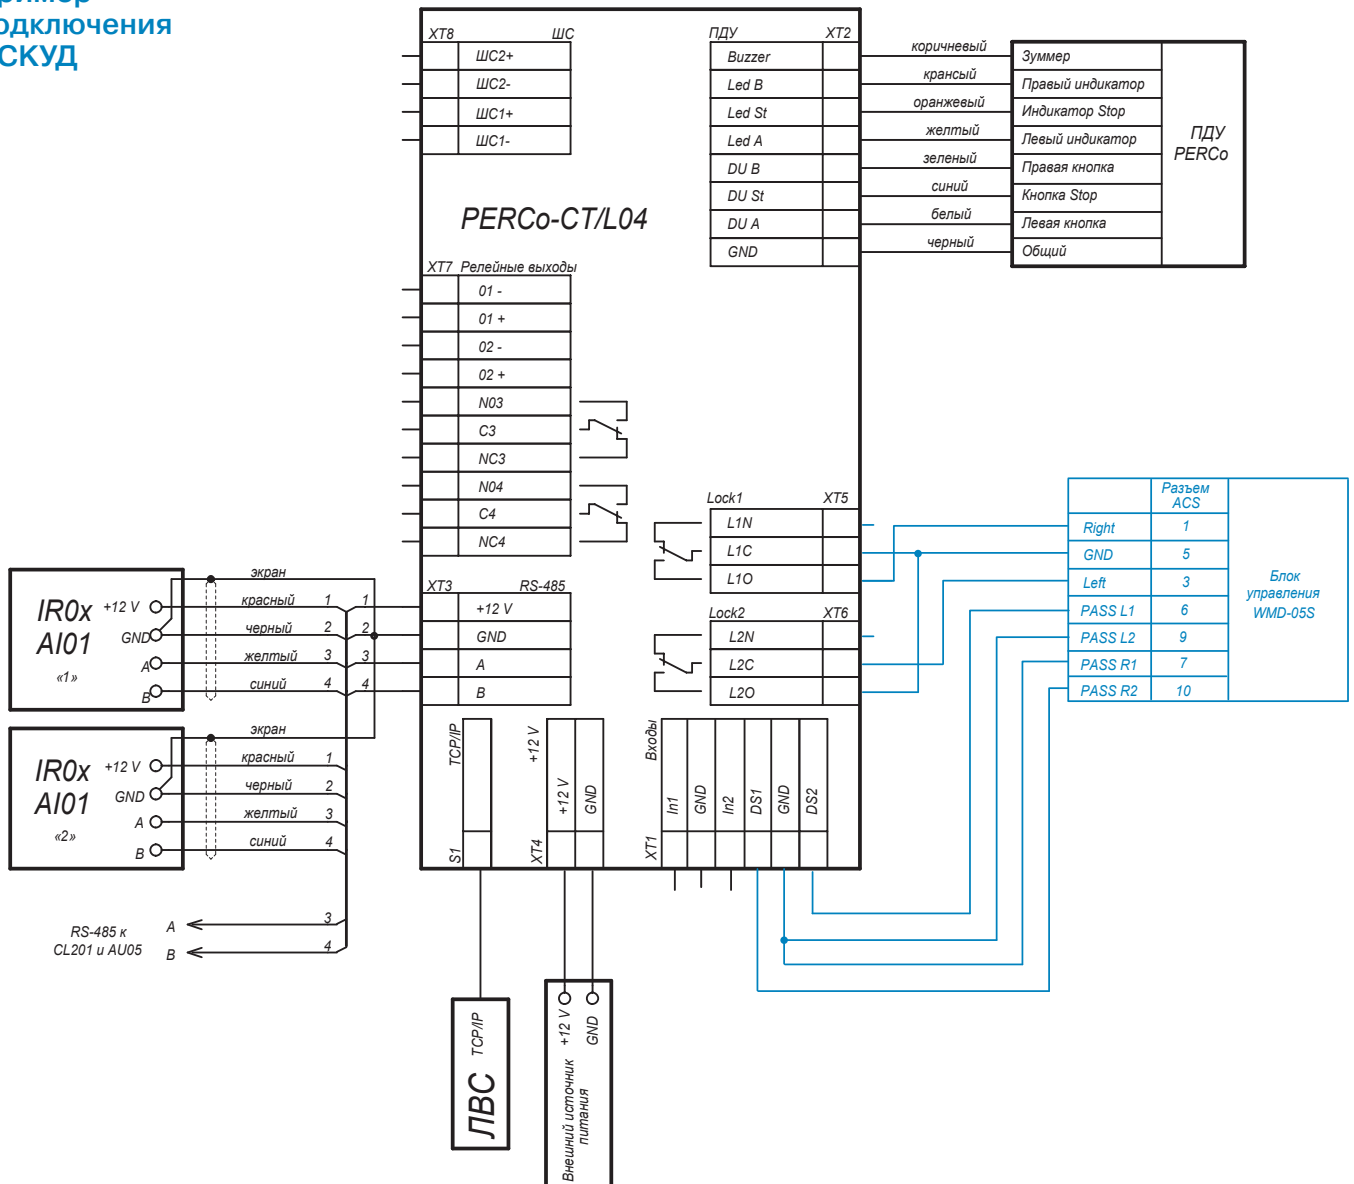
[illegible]ример
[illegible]одключения
СКУД

XT8
ШС
ШС2+
ШС2-
ШС1+
ШС1-

PERCo-CT/L04

ПДУ
XT2
Buzzer
Led B
Led St
Led A
DU B
DU St
DU A
GND

коричневый
крансый
оранжевый
желтый
зеленый
синий
белый
черный

Зуммер
Правый индикатор
Индикатор Stop
Левый индикатор
Правая кнопка
Кнопка Stop
Левая кнопка
Общий

ПДУ
PERCo

XT7 Релейные выходы
01 -
01 +
02 -
02 +
N03
C3
NC3
N04
C4
NC4

Lock1
XT5
L1N
L1C
L1O

Lock2
XT6
L2N
L2C
L2O

Разъем ACS
Right 1
GND 5
Left 3
PASS L1 6
PASS L2 9
PASS R1 7
PASS R2 10

Блок управления WMD-05S

XT3
RS-485
+12 V
GND
A
B

экран
красный 1
черный 2
желтый 3
синий 4

IR0x
AI01
«1»
+12 V
GND
A
B

экран
красный 1
черный 2
желтый 3
синий 4

IR0x
AI01
«2»
+12 V
GND
A
B

1
2
3
4
3
4

RS-485 к CL201 и AU05
A
B

TCP/IP
S1
+12 V
+12 V
GND
XT4
Входы
In1
GND
In2
DS1
GND
DS2
XT1

ЛВС
TCP/IP

+12 V
GND
Внешний источник питания